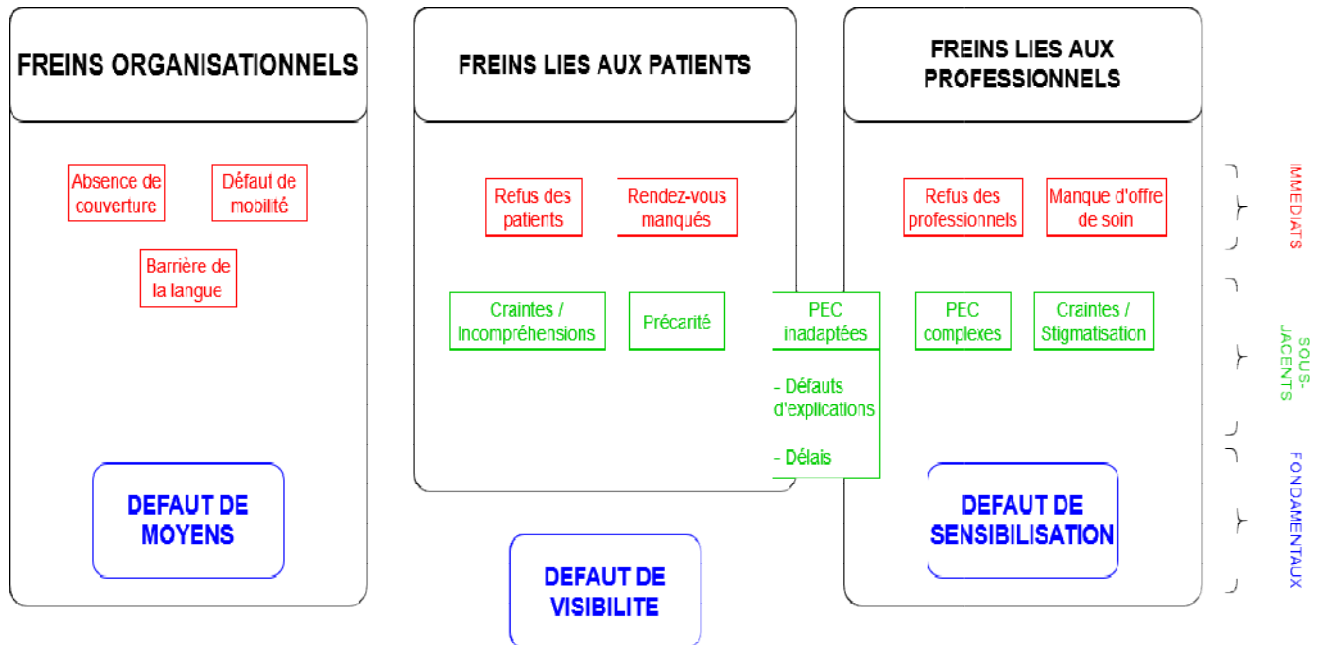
FREINS ORGANISATIONNELS

Absence de couverture

Défaut de mobilité

Barrière de la langue

DEFAUT DE MOYENS

FREINS LIES AUX PATIENTS

Refus des patients

Rendez-vous manqués

Craintes / Incompréhensions

Précarité

PEC inadaptées

- Défauts d'explications

- Délais

DEFAUT DE VISIBILITE

FREINS LIES AUX PROFESSIONNELS

Refus des professionnels

Manque d'offre de soin

PEC complexes

Craintes / Stigmatisation

DEFAUT DE SENSIBILISATION

IMMEDIATS

SOUS-JACENTS

FONDAMENTAUX